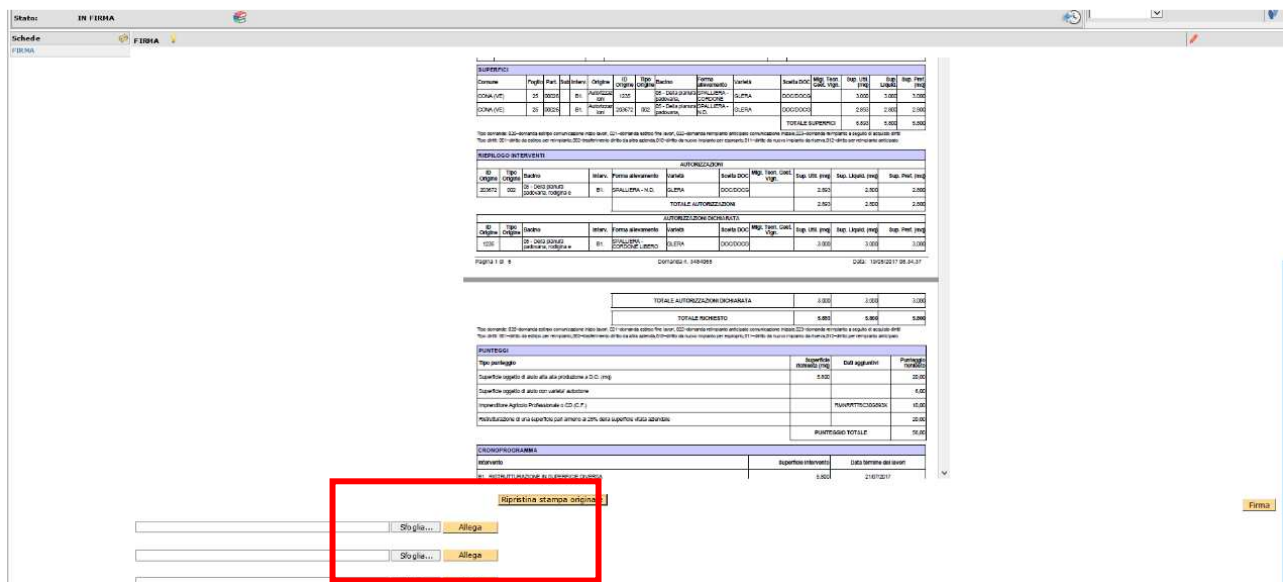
Stato: IN FIRMA

Schede
FIRMA

FIRMA

SUPERFICI

| Comune | Foglio | Part. | Sub | Interv. | Origine | ID Origine | Tipo Origine | Bacino | Forma allevamento | Varietà | Scelta DOC | Migl. Tecn. Colt. Vign. | Sup. Util. (mq) | Sup. Liquid. | Sup. Perf. (mq) |
|---|---|---|---|---|---|---|---|---|---|---|---|---|---|---|---|
| CONA (VE) | 25 | 00025 | | B1 | Autorizzazioni | 1235 | | 05 - Delta pianura padovana, | SPALLIERA - CORDONE | GLERA | DOC/DOCG | | 3.000 | 3.000 | 3.000 |
| CONA (VE) | 25 | 00025 | | B1 | Autorizzazioni | 203672 | 002 | 05 - Delta pianura padovana, | SPALLIERA - N.D. | GLERA | DOC/DOCG | | 2.593 | 2.500 | 2.500 |
| | | | | | | | | | | | | TOTALE SUPERFICI | 5.593 | 5.500 | 5.500 |

RIEPILOGO INTERVENTI

AUTORIZZAZIONI

| ID Origine | Tipo Origine | Bacino | Interv. | Forma allevamento | Varietà | Scelta DOC | Migl. Tecn. Colt. Vign. | Sup. Util. (mq) | Sup. Liquid. (mq) | Sup. Perf. (mq) |
|---|---|---|---|---|---|---|---|---|---|---|
| 203672 | 002 | 05 - Delta pianura padovana, rodigina e | B1 | SPALLIERA - N.D. | GLERA | DOC/DOCG | | 2.593 | 2.500 | 2.500 |
| | | | | TOTALE AUTORIZZAZIONI | | | | 2.593 | 2.500 | 2.500 |

AUTORIZZAZIONI DICHIARATA

| ID Origine | Tipo Origine | Bacino | Interv. | Forma allevamento | Varietà | Scelta DOC | Migl. Tecn. Colt. Vign. | Sup. Util. (mq) | Sup. Liquid. (mq) | Sup. Perf. (mq) |
|---|---|---|---|---|---|---|---|---|---|---|
| 1235 | | 05 - Delta pianura padovana, rodigina e | B1 | SPALLIERA - CORDONE LIBERO | GLERA | DOC/DOCG | | 3.000 | 3.000 | 3.000 |

Pagina 1 di 6 Domanda n. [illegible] Data: 10/05/2017 08.34.37

| TOTALE AUTORIZZAZIONI DICHIARATA | 3.000 | 3.000 | 3.000 |
|---|---|---|---|
| TOTALE RICHIESTO | 5.593 | 5.500 | 5.500 |

PUNTEGGI

| Tipo punteggio | Superficie richiesta (mq) | Dati aggiuntivi | Punteggio ottenuto |
|---|---|---|---|
| Superficie oggetto di aiuto atta alla produzione a D.O. (mq) | 5.500 | | 22,00 |
| Superficie oggetto di aiuto con varietà autoctone | | | 6,00 |
| Imprenditore Agricolo Professionale o CD (C.F.) | | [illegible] | 10,00 |
| Ristrutturazione di una superficie pari almeno a 25% della superficie vitata aziendale | | | 20,00 |
| | | PUNTEGGIO TOTALE | 58,00 |

CRONOPROGRAMMA

| Intervento | Superficie intervento | Data termine dei lavori |
|---|---|---|
| B1 - RISTRUTTURAZIONE IN SUPERFICIE DIVERSA | 5.500 | 21/07/2017 |

Ripristina stampa originale

Firma

Sfoglia... Allega

Sfoglia... Allega